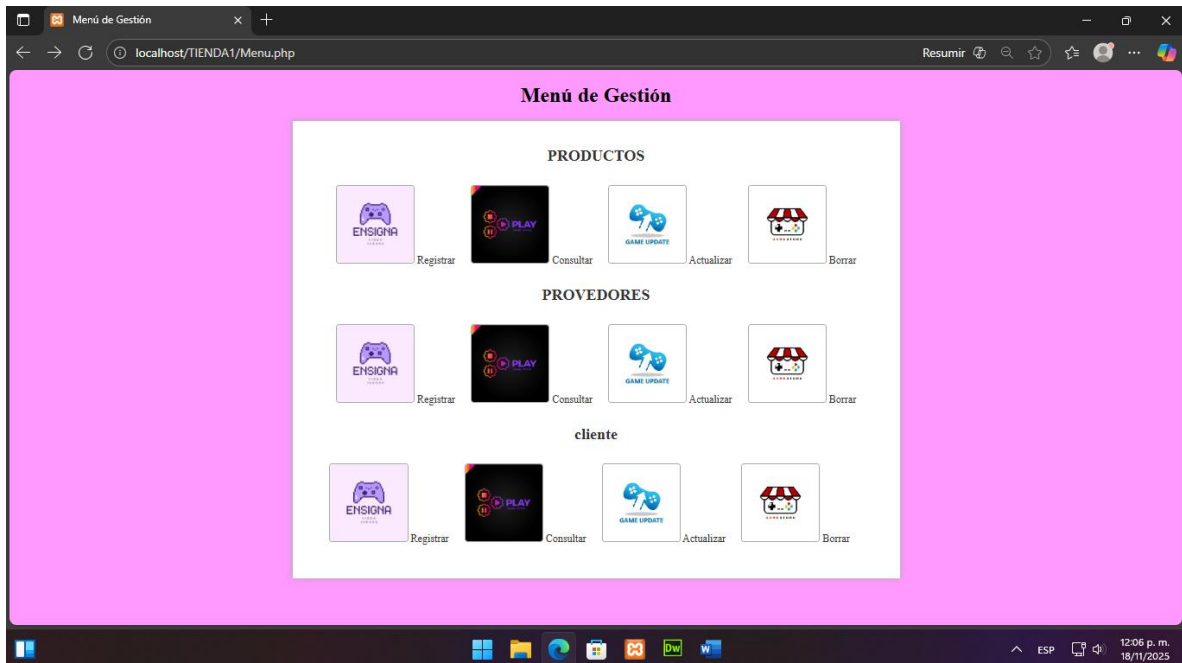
Menú de Gestión

localhost/TIENDA1/Menu.php

Resumir

Menú de Gestión

PRODUCTOS

ENSIGNA Registrar

PLAY Consultar

GAME UPDATE Actualizar

Borrar

PROVEDORES

ENSIGNA Registrar

PLAY Consultar

GAME UPDATE Actualizar

Borrar

cliente

ENSIGNA Registrar

PLAY Consultar

GAME UPDATE Actualizar

Borrar

ESP

12:06 p. m.
18/11/2025